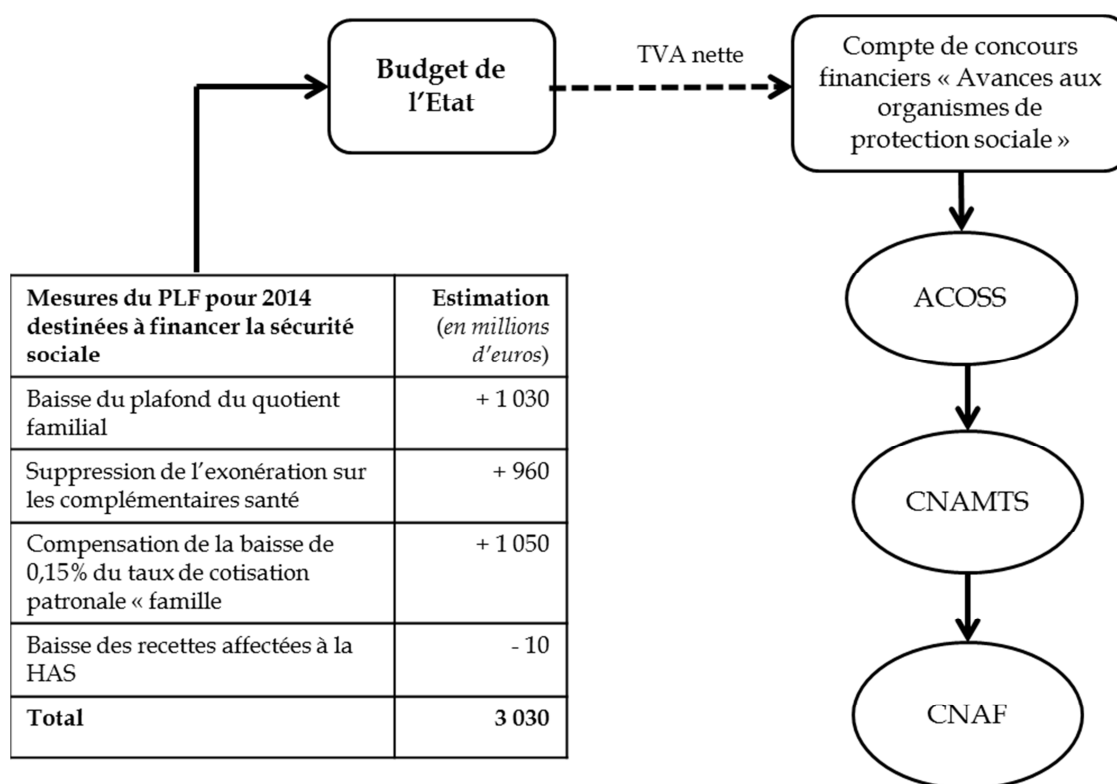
Budget de l'Etat

TVA nette

Compte de concours financiers « Avances aux organismes de protection sociale »

| **Mesures du PLF pour 2014 destinées à financer la sécurité sociale** | **Estimation** (*en millions d'euros*) |
|---|---|
| Baisse du plafond du quotient familial | + 1 030 |
| Suppression de l'exonération sur les complémentaires santé | + 960 |
| Compensation de la baisse de 0,15% du taux de cotisation patronale « famille | + 1 050 |
| Baisse des recettes affectées à la HAS | - 10 |
| **Total** | **3 030** |

ACOSS

CNAMTS

CNAF